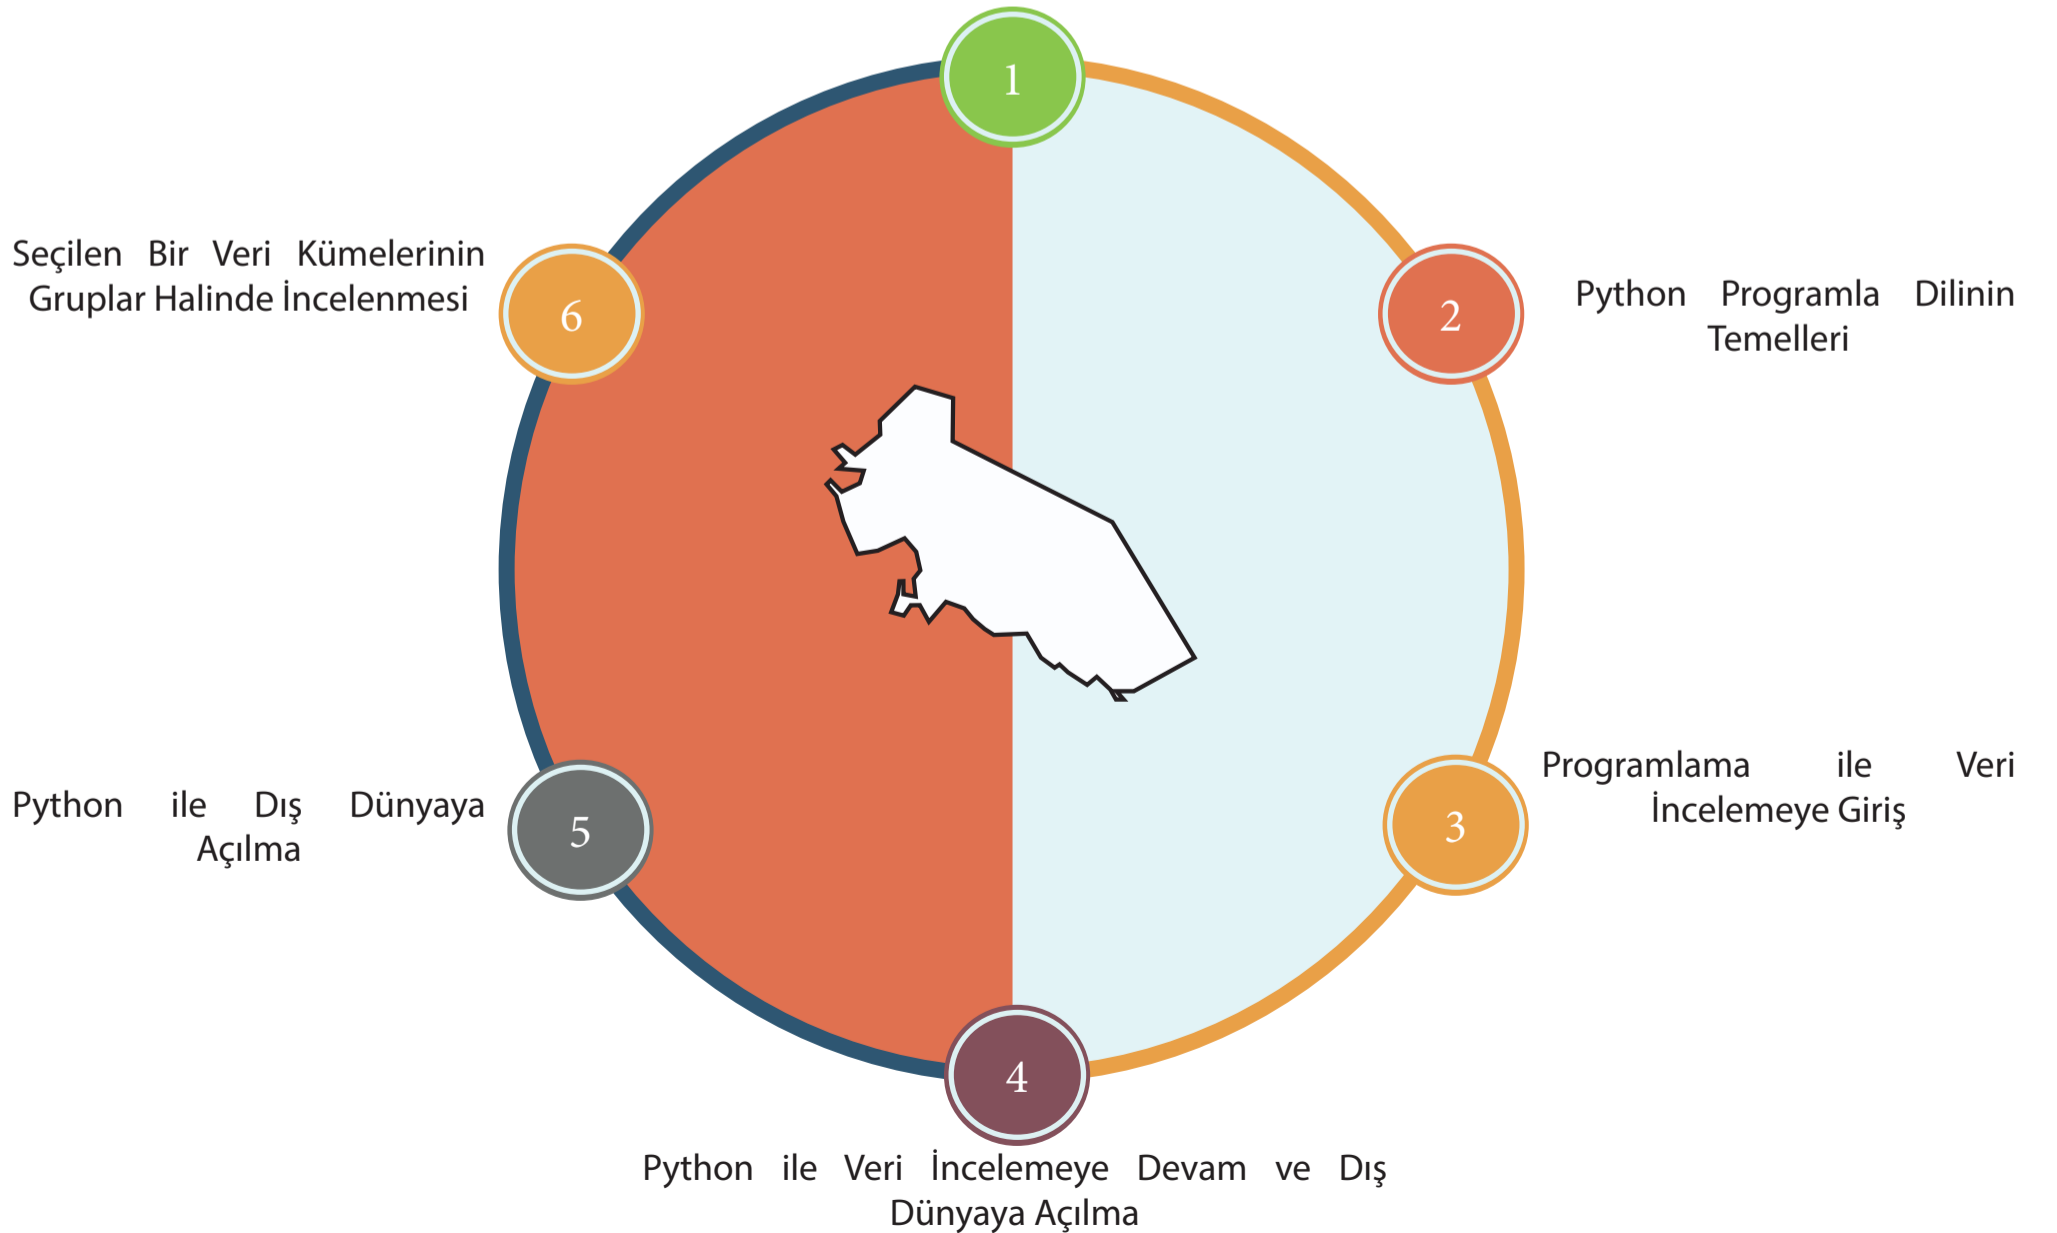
1

2

Python Programla Dilinin Temelleri

3

Programlama ile Veri İncelemeye Giriş

4

Python ile Veri İncelemeye Devam ve Dış Dünyaya Açılma

5

Python ile Dış Dünyaya Açılma

6

Seçilen Bir Veri Kümelerinin Gruplar Halinde İncelenmesi